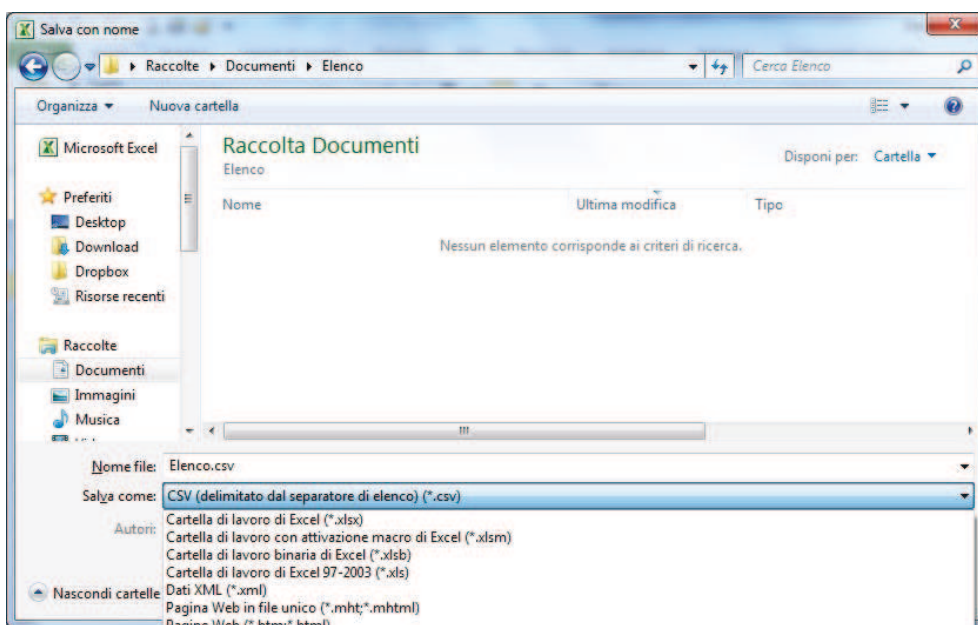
Salva con nome

Raccolte ▸ Documenti ▸ Elenco

Cerca Elenco

Organizza ▾ Nuova cartella

Microsoft Excel

Preferiti
Desktop
Download
Dropbox
Risorse recenti

Raccolte
Documenti
Immagini
Musica

Raccolta Documenti
Elenco

Disponi per: Cartella ▾

Nome Ultima modifica Tipo

Nessun elemento corrisponde ai criteri di ricerca.

Nome file: Elenco.csv

Salva come: CSV (delimitato dal separatore di elenco) (*.csv)

Autori:

Cartella di lavoro di Excel (*.xlsx)
Cartella di lavoro con attivazione macro di Excel (*.xlsm)
Cartella di lavoro binaria di Excel (*.xlsb)
Cartella di lavoro di Excel 97-2003 (*.xls)
Dati XML (*.xml)
Pagina Web in file unico (*.mht;*.mhtml)
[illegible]

Nascondi cartelle